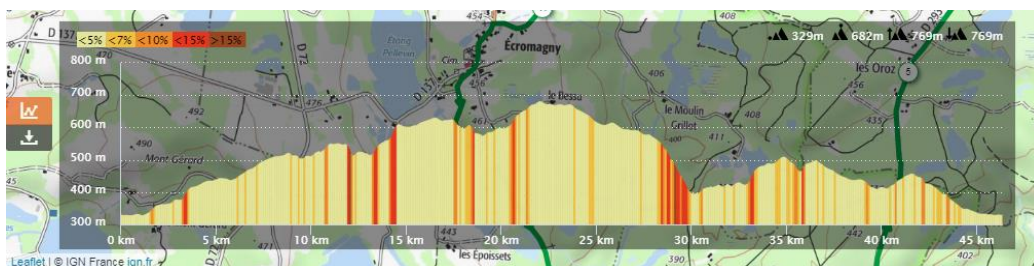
<5% <7% <10% <15% >15%

329m 682m 769m 769m

800 m
700 m
600 m
500 m
400 m
300 m

0 km 5 km 10 km 15 km 20 km 25 km 30 km 35 km 40 km 45 km

D 137
Écromagny
Étang Pelletier
Mont Gérard
le Moulin Grillot
les Oroz
les Époissets
454
408
406
492
476
490
461
411
435
443
390
156
5

Leaflet | © IGN France ign.fr